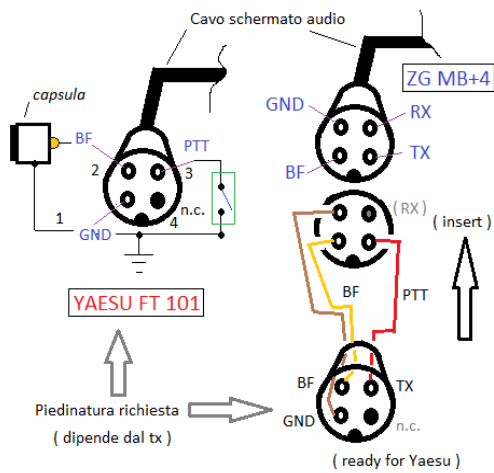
Cavo schermato audio

capsula

BF

PTT

2

3

n.c.

1

4

GND

YAESU FT 101

Piedinatura richiesta

( dipende dal tx )

ZG MB+4

GND

RX

BF

TX

( RX )

( insert )

BF

PTT

BF

TX

GND

n.c.

( ready for Yaesu )